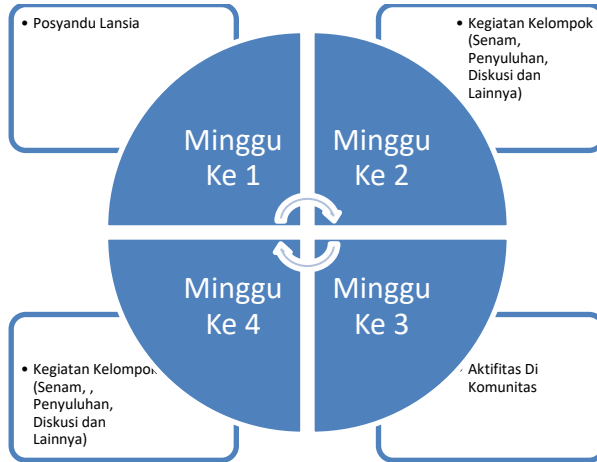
• Posyandu Lansia

• Kegiatan Kelompok (Senam, Penyuluhan, Diskusi dan Lainnya)

Minggu Ke 1

Minggu Ke 2

Minggu Ke 4

Minggu Ke 3

• Kegiatan Kelompok (Senam, , Penyuluhan, Diskusi dan Lainnya)

• Aktifitas Di Komunitas